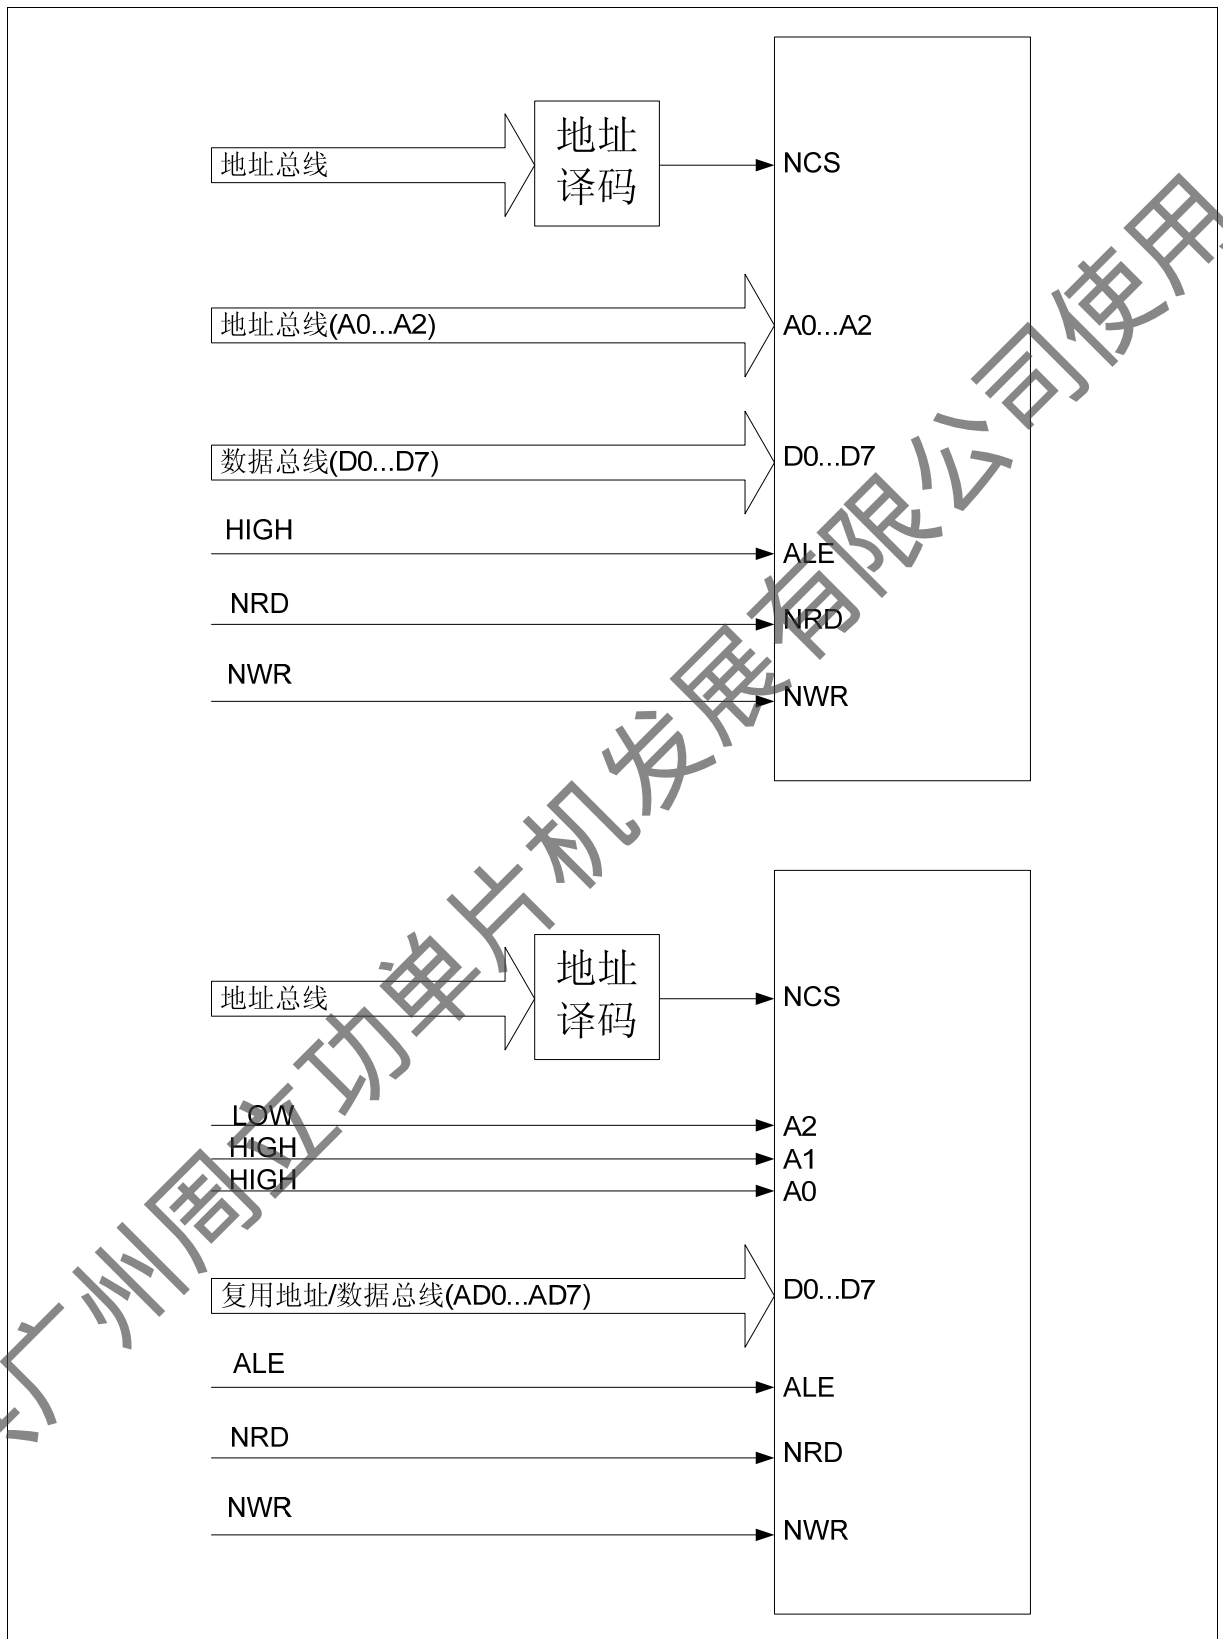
地址总线

地址译码

NCS

地址总线(A0...A2)

A0...A2

数据总线(D0...D7)

D0...D7

HIGH

ALE

NRD

NRD

NWR

NWR

地址总线

地址译码

NCS

LOW

HIGH

HIGH

A2

A1

A0

复用地址/数据总线(AD0...AD7)

D0...D7

ALE

ALE

NRD

NRD

NWR

NWR

广州周立功单片机发展有限公司使用